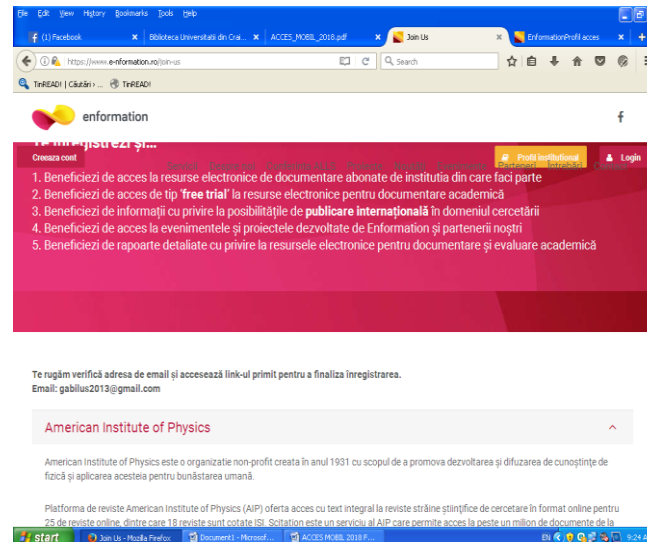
File Edit View History Bookmarks Tools Help

(1) Facebook | Biblioteca Universitatii din Crai... | ACCES_MOBIL_2018.pdf | Join Us | EnformationProfil acces

https://www.e-nformation.ro/join-us

Search

TinREAD! | Căutări - ... TinREAD!

enformation

Te înregistrezi și...

Creeaza cont

Profil institutional

Login

1. Beneficiezi de acces la resurse electronice de documentare abonate de institutia din care faci parte
2. Beneficiezi de acces de tip 'free trial' la resurse electronice pentru documentare academică
3. Beneficiezi de informații cu privire la posibilitățile de publicare internațională în domeniul cercetării
4. Beneficiezi de acces la evenimentele și proiectele dezvoltate de Enformation și partenerii noștri
5. Beneficiezi de rapoarte detaliate cu privire la resursele electronice pentru documentare și evaluare academică

Te rugăm verifică adresa de email și accesează link-ul primit pentru a finaliza înregistrarea.
Email: gabilus2013@gmail.com

American Institute of Physics

American Institute of Physics este o organizatie non-profit creata în anul 1931 cu scopul de a promova dezvoltarea și difuzarea de cunoștințe de fizică și aplicarea acesteia pentru bunăstarea umană.

Platforma de reviste American Institute of Physics (AIP) oferta acces cu text integral la reviste străine științifice de cercetare în format online pentru 25 de reviste online, dintre care 18 reviste sunt cotate ISI. Scitation este un serviciu al AIP care permite acces la peste un milion de documente de la

start | Join Us - Mozilla Firefox | Document1 - Microsof... | ACCES MOBIL 2018 F... | EN | 9:24 A